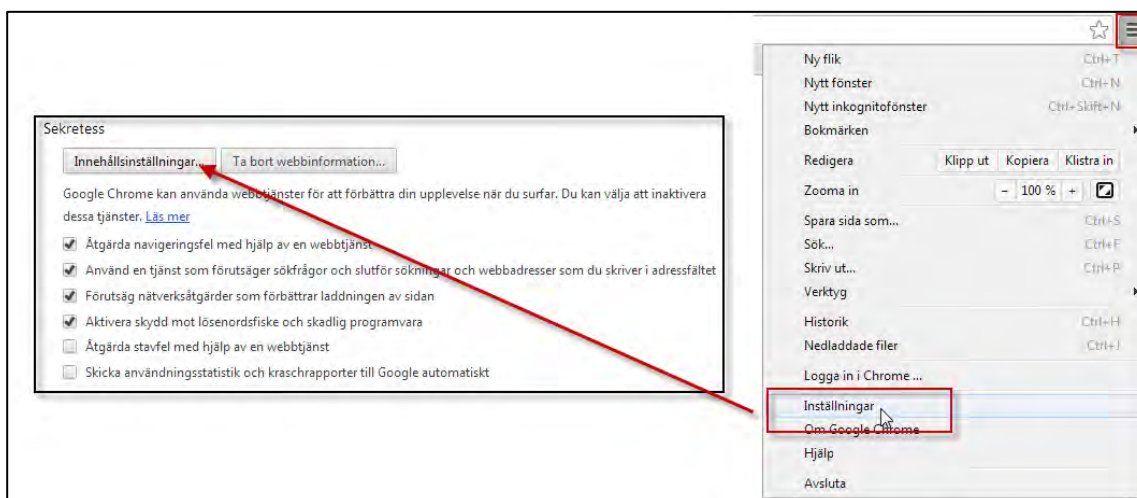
Sekretess

Innehållsinställningar... Ta bort webbinformation...

Google Chrome kan använda webbtjänster för att förbättra din upplevelse när du surfar. Du kan välja att inaktivera dessa tjänster. Läs mer

Åtgärda navigeringsfel med hjälp av en webbtjänst

Använd en tjänst som förutsäger sökfrågor och slutför sökningar och webbadresser som du skriver i adressfältet

Förutsäg nätverksåtgärder som förbättrar laddningen av sidan

Aktivera skydd mot lösenordsfiske och skadlig programvara

Åtgärda stavfel med hjälp av en webbtjänst

Skicka användningsstatistik och kraschrapporter till Google automatiskt

Ny flik Ctrl+T
Nytt fönster Ctrl+N
Nytt inkognitofönster Ctrl+Skift+N
Bokmärken
Redigera Klipp ut Kopiera Klistra in
Zooma in - 100 % +
Spara sida som... Ctrl+S
Sök... Ctrl+F
Skriv ut... Ctrl+P
Verktyg
Historik Ctrl+H
Nedladdade filer Ctrl+J
Logga in i Chrome ...
Inställningar
Om Google Chrome
Hjälp
Avsluta